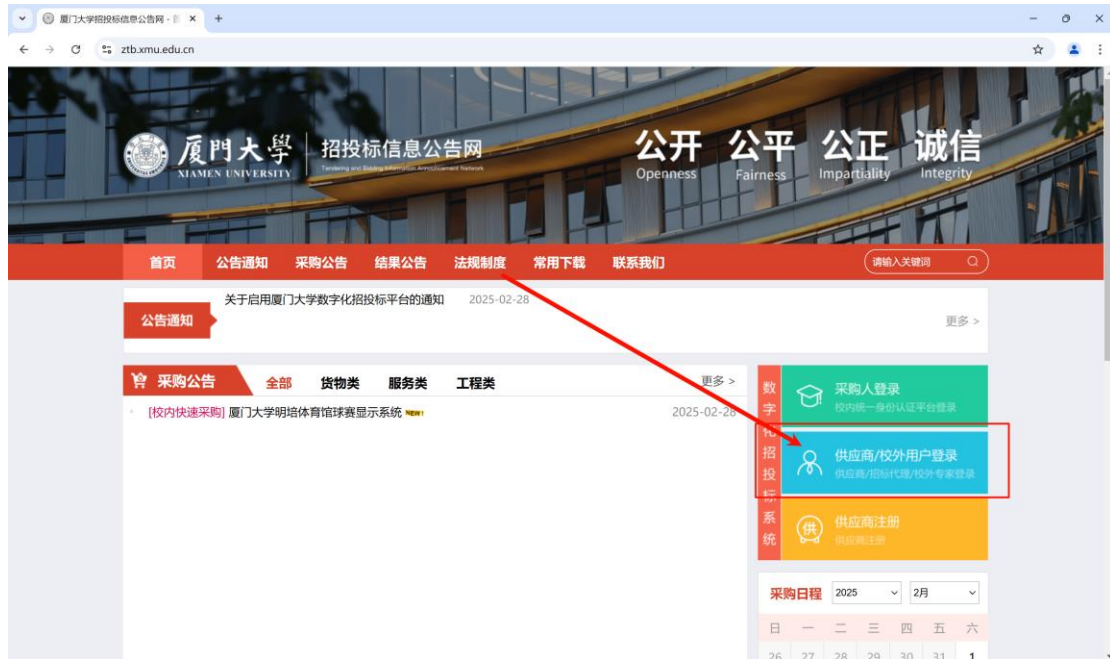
厦门大学招投标信息公告网 - ×
ztb.xmu.edu.cn

厦門大學 XIAMEN UNIVERSITY 招投标信息公告网 Tendering and Bidding Information Announcement Network

公开 Openness 公平 Fairness 公正 Impartiality 诚信 Integrity

首页 公告通知 采购公告 结果公告 法规制度 常用下载 联系我们 请输入关键词

公告通知 关于启用厦门大学数字化招投标平台的通知 2025-02-28
更多 >

采购公告 全部 货物类 服务类 工程类 更多 >
[校内快速采购] 厦门大学明培体育馆球赛显示系统 NEW! 2025-02-28

数字化招投标系统
采购人登录 校内统一身份认证平台登录
供应商/校外用户登录 供应商/招标代理/校外专家登录
供应商注册 供应商注册

采购日程 2025 2月
| 日 | 一 | 二 | 三 | 四 | 五 | 六 |
|---|---|---|---|---|---|---|
| 26 | 27 | 28 | 29 | 30 | 31 | 1 |